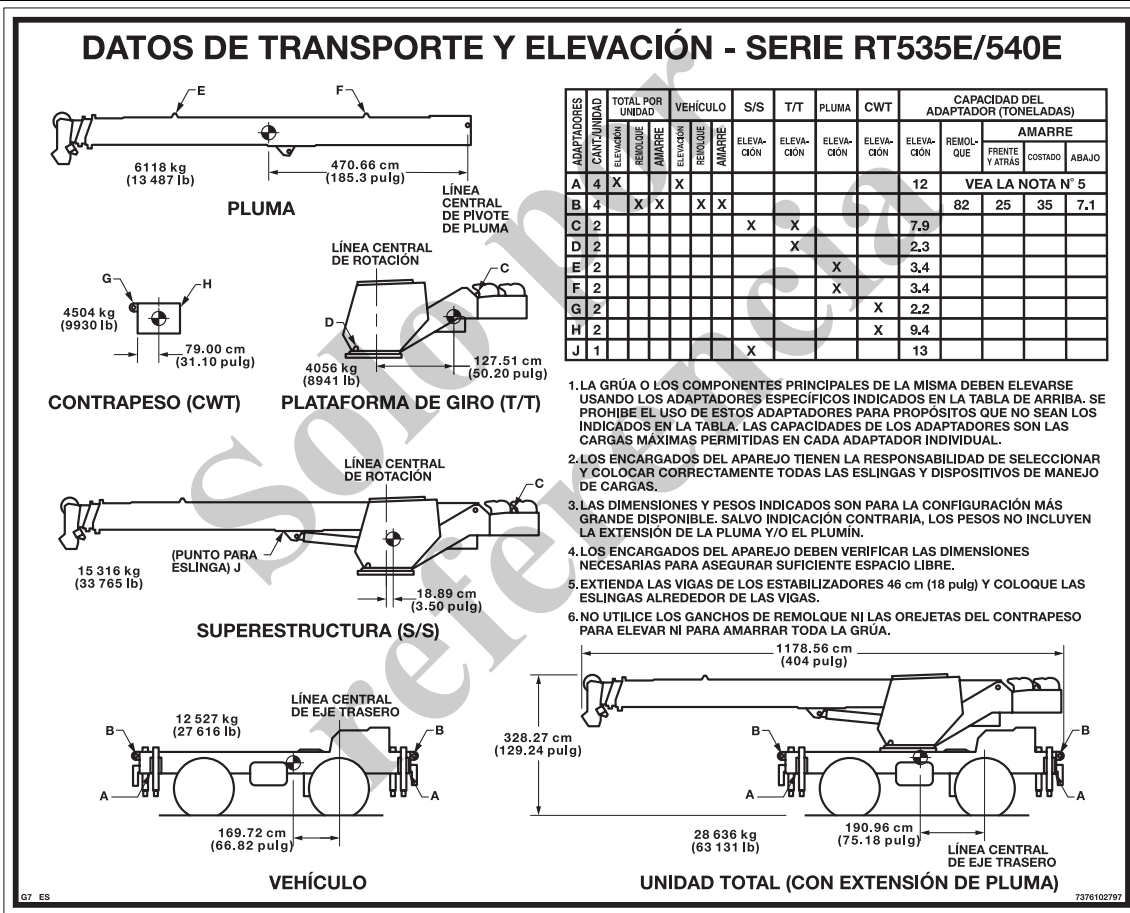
DATOS DE TRANSPORTE Y ELEVACIÓN - SERIE RT535E/540E

E
F
6118 kg
(13 487 lb)
470.66 cm
(185.3 pulg)
PLUMA
LÍNEA CENTRAL DE PIVOTE DE PLUMA

LÍNEA CENTRAL DE ROTACIÓN
G
H
C
4504 kg
(9930 lb)
79.00 cm
(31.10 pulg)
D
4056 kg
(8941 lb)
127.51 cm
(50.20 pulg)
CONTRAPESO (CWT)
PLATAFORMA DE GIRO (T/T)

| ADAPTADORES | CANT./UNIDAD | TOTAL POR UNIDAD ELEVACIÓN | TOTAL POR UNIDAD REMOLQUE | TOTAL POR UNIDAD AMARRE | VEHÍCULO ELEVACIÓN | VEHÍCULO REMOLQUE | VEHÍCULO AMARRE | S/S ELEVACIÓN | T/T ELEVACIÓN | PLUMA ELEVACIÓN | CWT ELEVACIÓN | CAPACIDAD DEL ADAPTADOR (TONELADAS) ELEVACIÓN | REMOLQUE | AMARRE FRENTE Y ATRÁS | AMARRE COSTADO | AMARRE ABAJO |
|---|---|---|---|---|---|---|---|---|---|---|---|---|---|---|---|---|
| A | 4 | X | | | X | | | | | | | 12 | VEA LA NOTA N° 5 | | | |
| B | 4 | | X | X | | X | X | | | | | | 82 | 25 | 35 | 7.1 |
| C | 2 | | | | | | | X | X | | | 7.9 | | | | |
| D | 2 | | | | | | | | X | | | 2.3 | | | | |
| E | 2 | | | | | | | | | X | | 3.4 | | | | |
| F | 2 | | | | | | | | | X | | 3.4 | | | | |
| G | 2 | | | | | | | | | | X | 2.2 | | | | |
| H | 2 | | | | | | | | | | X | 9.4 | | | | |
| J | 1 | | | | | | | X | | | | 13 | | | | |

1. LA GRÚA O LOS COMPONENTES PRINCIPALES DE LA MISMA DEBEN ELEVARSE USANDO LOS ADAPTADORES ESPECÍFICOS INDICADOS EN LA TABLA DE ARRIBA. SE PROHIBE EL USO DE ESTOS ADAPTADORES PARA PROPÓSITOS QUE NO SEAN LOS INDICADOS EN LA TABLA. LAS CAPACIDADES DE LOS ADAPTADORES SON LAS CARGAS MÁXIMAS PERMITIDAS EN CADA ADAPTADOR INDIVIDUAL.
2. LOS ENCARGADOS DEL APAREJO TIENEN LA RESPONSABILIDAD DE SELECCIONAR Y COLOCAR CORRECTAMENTE TODAS LAS ESLINGAS Y DISPOSITIVOS DE MANEJO DE CARGAS.
3. LAS DIMENSIONES Y PESOS INDICADOS SON PARA LA CONFIGURACIÓN MÁS GRANDE DISPONIBLE. SALVO INDICACIÓN CONTRARIA, LOS PESOS NO INCLUYEN LA EXTENSIÓN DE LA PLUMA Y/O EL PLUMÍN.
4. LOS ENCARGADOS DEL APAREJO DEBEN VERIFICAR LAS DIMENSIONES NECESARIAS PARA ASEGURAR SUFICIENTE ESPACIO LIBRE.
5. EXTIENDA LAS VIGAS DE LOS ESTABILIZADORES 46 cm (18 pulg) Y COLOQUE LAS ESLINGAS ALREDEDOR DE LAS VIGAS.
6. NO UTILICE LOS GANCHOS DE REMOLQUE NI LAS OREJETAS DEL CONTRAPESO PARA ELEVAR NI PARA AMARRAR TODA LA GRÚA.

LÍNEA CENTRAL DE ROTACIÓN
C
(PUNTO PARA ESLINGA) J
15 316 kg
(33 765 lb)
18.89 cm
(3.50 pulg)
SUPERESTRUCTURA (S/S)

LÍNEA CENTRAL DE EJE TRASERO
12 527 kg
(27 616 lb)
B
B
A
A
169.72 cm
(66.82 pulg)
VEHÍCULO

1178.56 cm
(404 pulg)
328.27 cm
(129.24 pulg)
B
B
A
A
28 636 kg
(63 131 lb)
190.96 cm
(75.18 pulg)
LÍNEA CENTRAL DE EJE TRASERO
UNIDAD TOTAL (CON EXTENSIÓN DE PLUMA)

G7 ES
7376102797

Solo de referencia